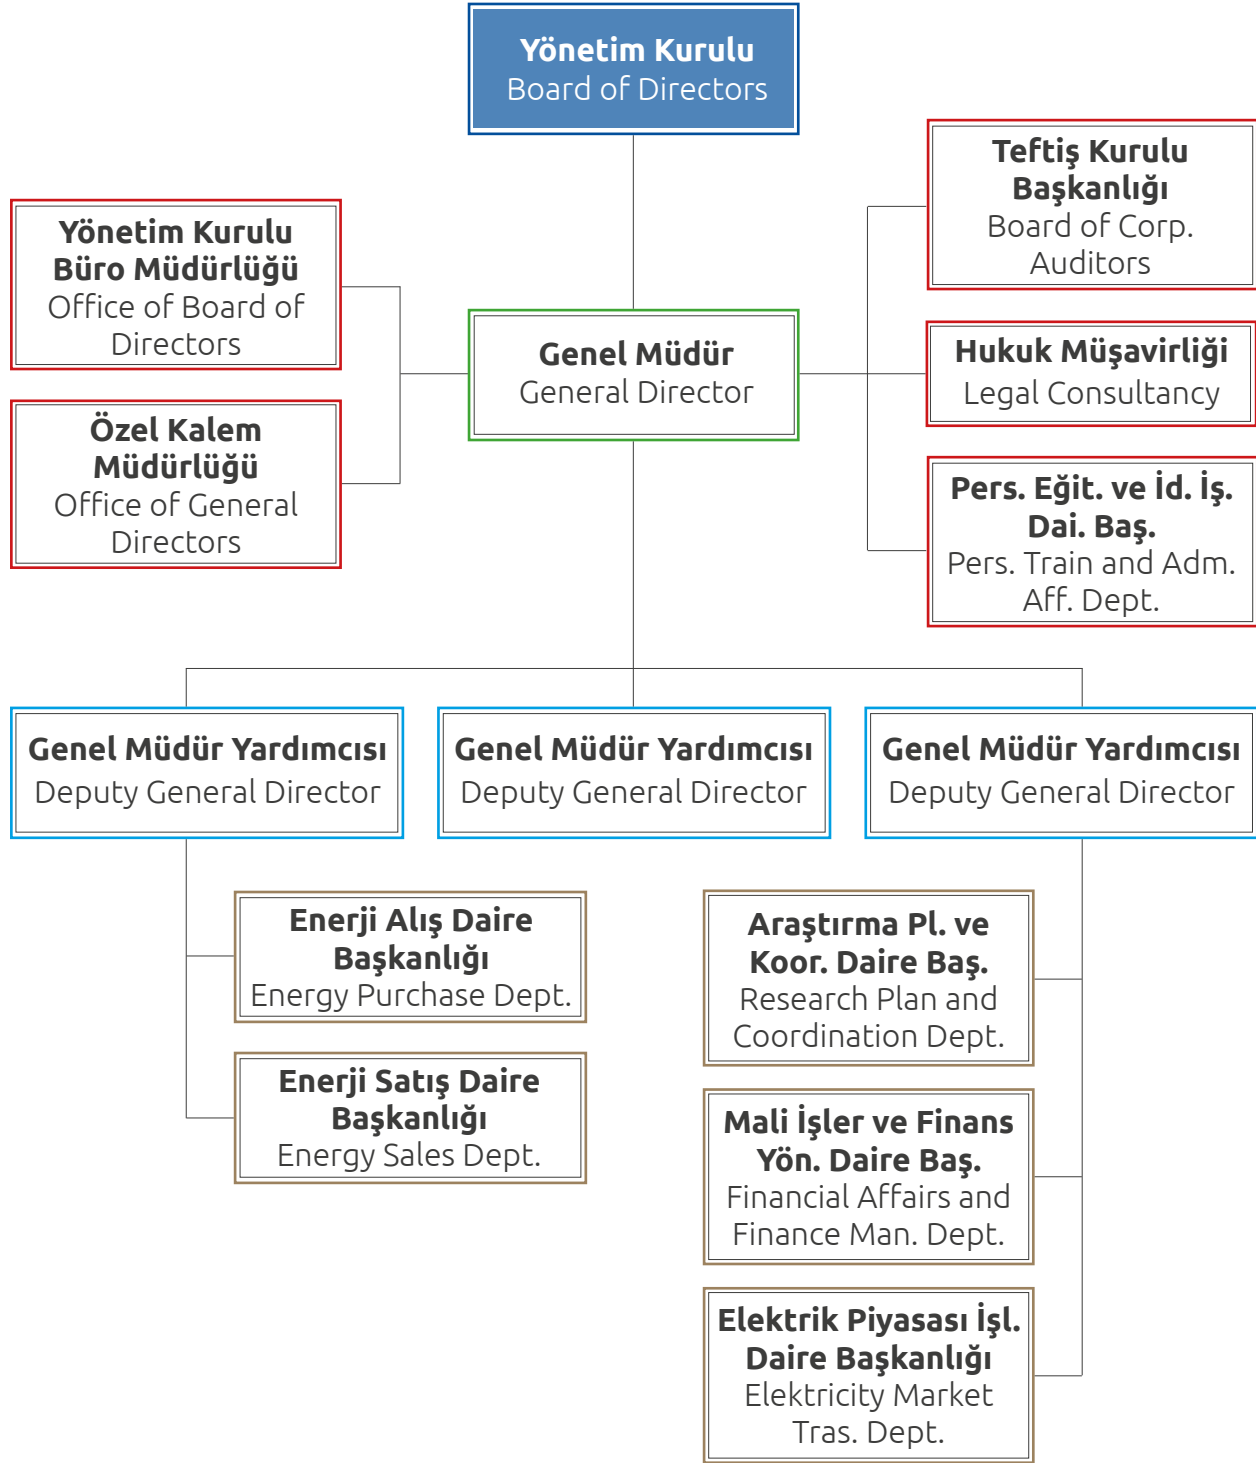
Yönetim Kurulu
Board of Directors

Yönetim Kurulu Büro Müdürlüğü
Office of Board of Directors

Özel Kalem Müdürlüğü
Office of General Directors

Genel Müdür
General Director

Teftiş Kurulu Başkanlığı
Board of Corp. Auditors

Hukuk Müşavirliği
Legal Consultancy

Pers. Eğit. ve İd. İş. Dai. Baş.
Pers. Train and Adm. Aff. Dept.

Genel Müdür Yardımcısı
Deputy General Director

Genel Müdür Yardımcısı
Deputy General Director

Genel Müdür Yardımcısı
Deputy General Director

Enerji Alış Daire Başkanlığı
Energy Purchase Dept.

Enerji Satış Daire Başkanlığı
Energy Sales Dept.

Araştırma Pl. ve Koor. Daire Baş.
Research Plan and Coordination Dept.

Mali İşler ve Finans Yön. Daire Baş.
Financial Affairs and Finance Man. Dept.

Elektrik Piyasası İşl. Daire Başkanlığı
Elektricity Market Tras. Dept.